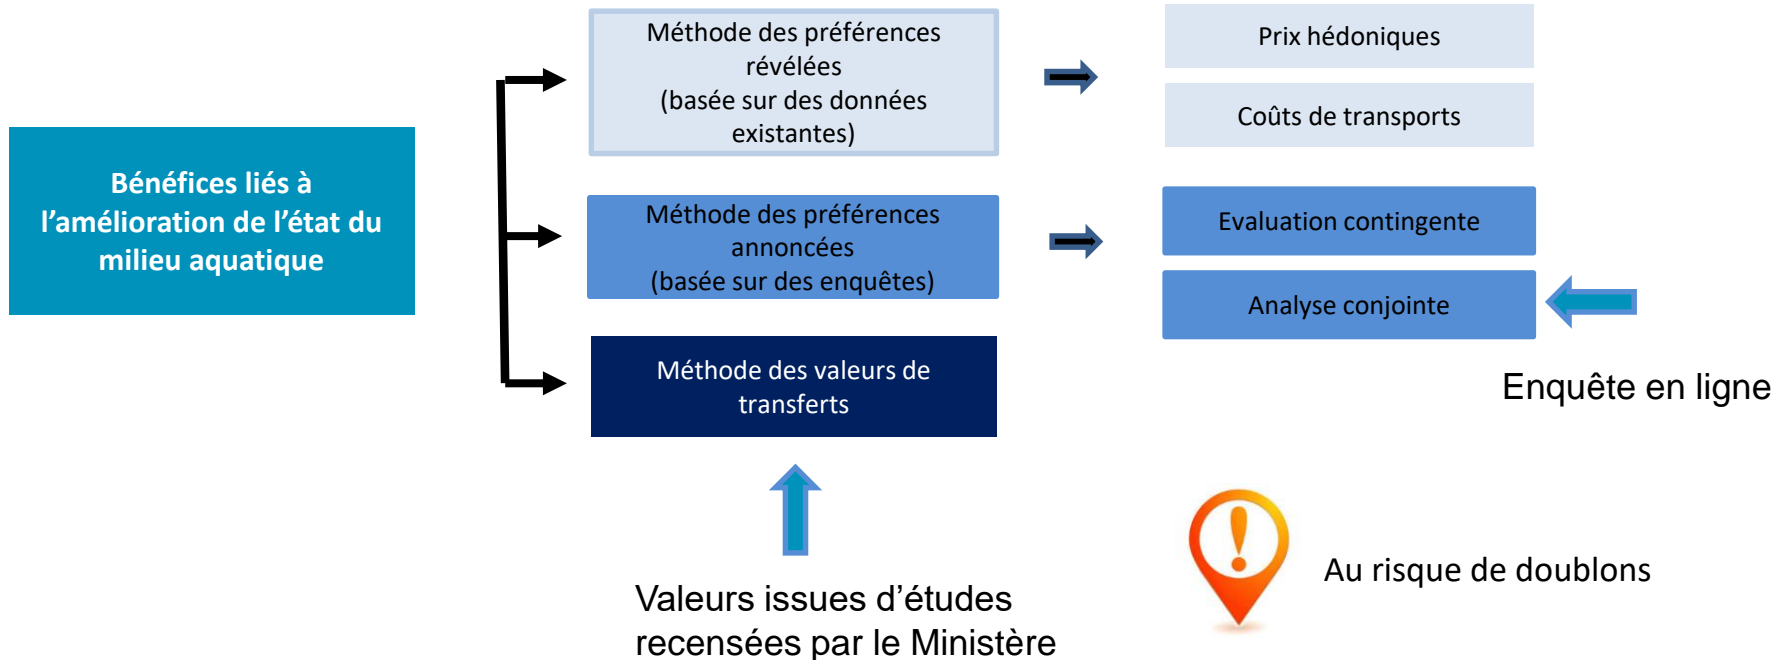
Bénéfices liés à l’amélioration de l’état du milieu aquatique

Méthode des préférences révélées
(basée sur des données existantes)

Prix hédoniques

Coûts de transports

Méthode des préférences annoncées
(basée sur des enquêtes)

Evaluation contingente

Analyse conjointe

Enquête en ligne

Méthode des valeurs de transferts

Valeurs issues d’études recensées par le Ministère

Au risque de doublons